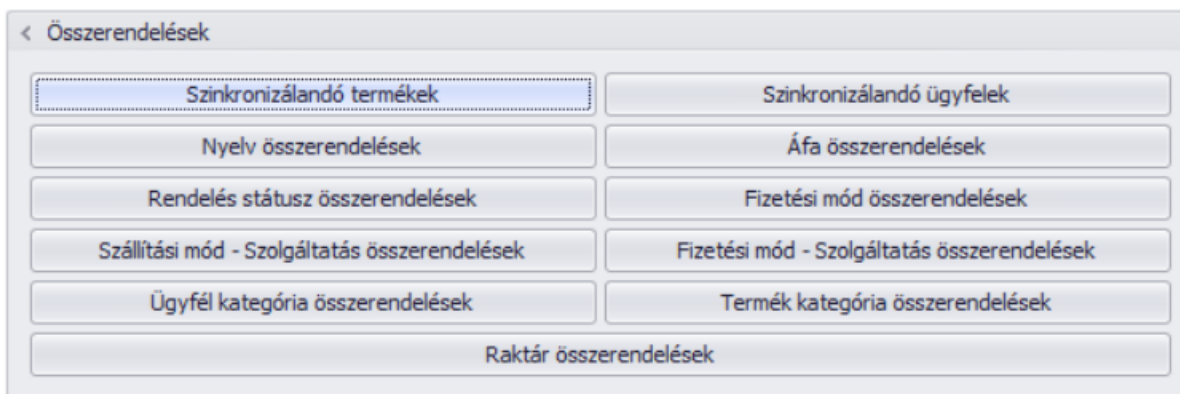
< Összerendelések

Szinkronizálandó termékek
Szinkronizálandó ügyfelek
Nyelv összerendelések
Áfa összerendelések
Rendelés státusz összerendelések
Fizetési mód összerendelések
Szállítási mód - Szolgáltatás összerendelések
Fizetési mód - Szolgáltatás összerendelések
Ügyfél kategória összerendelések
Termék kategória összerendelések
Raktár összerendelések